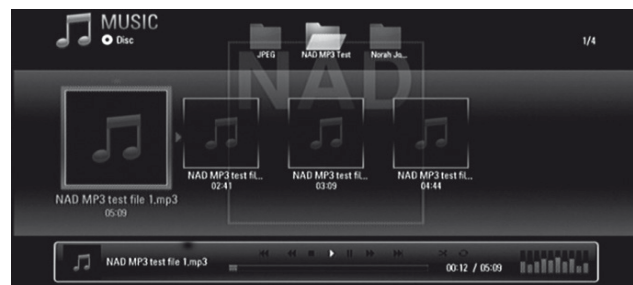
MUSIC
Disc

JPEG
NAD MP3 Test
Norah Jo...

1/4

NAD

NAD MP3 test file 1.mp3
05:09

NAD MP3 test fil...
02:41

NAD MP3 test fil...
03:09

NAD MP3 test fil...
04:44

NAD MP3 test file 1.mp3

00:12 / 05:09